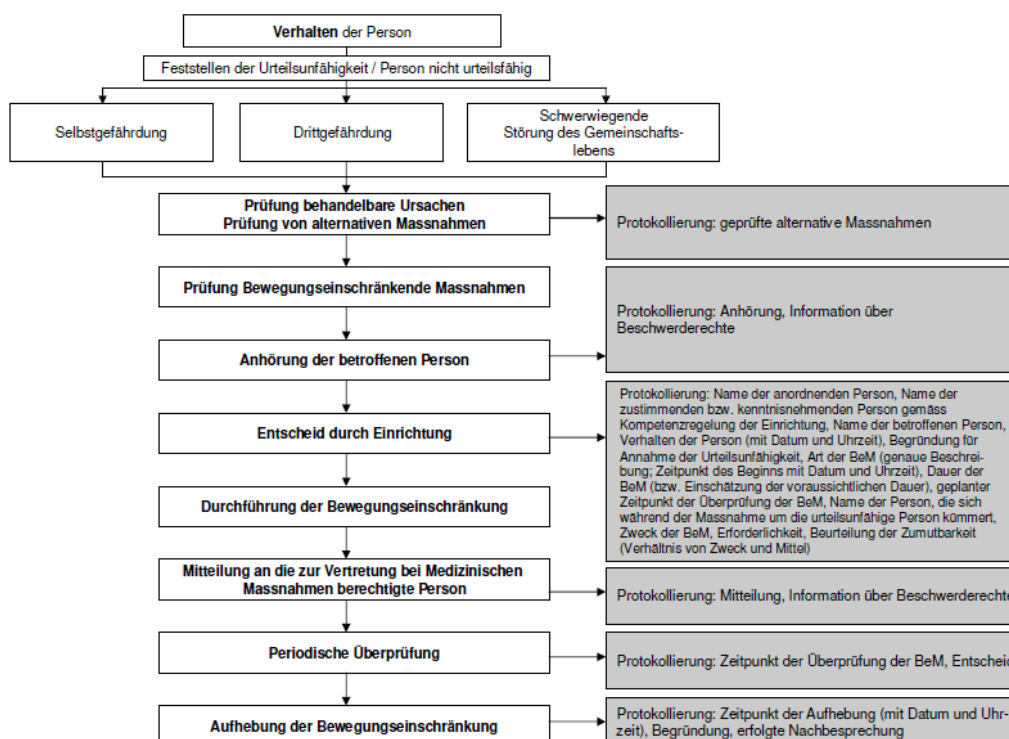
**Verhalten** der Person

Feststellen der Urteilsunfähigkeit / Person nicht urteilsfähig

Selbstgefährdung

Drittgefährdung

Schwerwiegende Störung des Gemeinschaftslebens

**Prüfung behandelbare Ursachen Prüfung von alternativen Massnahmen**

Protokollierung: geprüfte alternative Massnahmen

**Prüfung Bewegungseinschränkende Massnahmen**

Protokollierung: Anhörung, Information über Beschwerderechte

**Anhörung der betroffenen Person**

Protokollierung: Name der anordnenden Person, Name der zustimmenden bzw. kenntnisnehmenden Person gemäss Kompetenzregelung der Einrichtung, Name der betroffenen Person, Verhalten der Person (mit Datum und Uhrzeit), Begründung für Annahme der Urteilsunfähigkeit, Art der BeM (genaue Beschreibung; Zeitpunkt des Beginns mit Datum und Uhrzeit), Dauer der BeM (bzw. Einschätzung der voraussichtlichen Dauer), geplanter Zeitpunkt der Überprüfung der BeM, Name der Person, die sich während der Massnahme um die urteilsunfähige Person kümmert, Zweck der BeM, Erforderlichkeit, Beurteilung der Zumutbarkeit (Verhältnis von Zweck und Mittel)

**Entscheid durch Einrichtung**

**Durchführung der Bewegungseinschränkung**

**Mitteilung an die zur Vertretung bei Medizinischen Massnahmen berechtigte Person**

Protokollierung: Mitteilung, Information über Beschwerderechte

**Periodische Überprüfung**

Protokollierung: Zeitpunkt der Überprüfung der BeM, Entschei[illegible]

**Aufhebung der Bewegungseinschränkung**

Protokollierung: Zeitpunkt der Aufhebung (mit Datum und Uhrzeit), Begründung, erfolgte Nachbesprechung